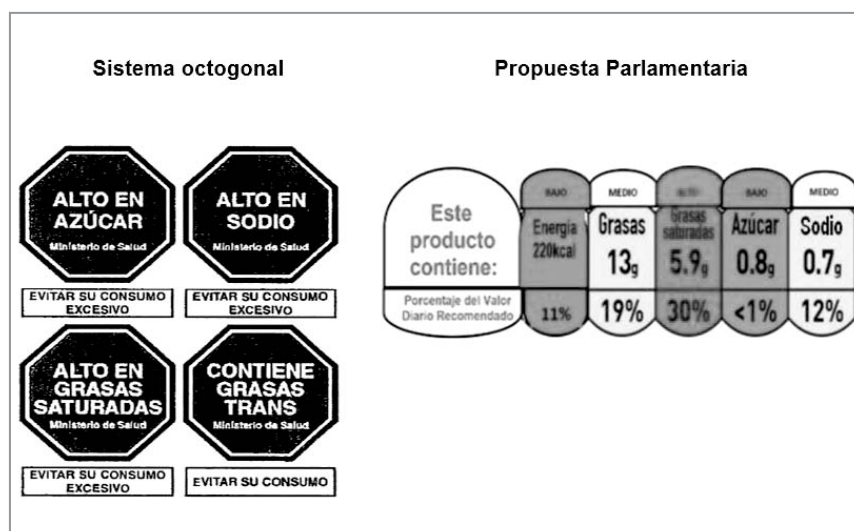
Sistema octogonal

ALTO EN AZÚCAR
Ministerio de Salud
EVITAR SU CONSUMO EXCESIVO

ALTO EN SODIO
Ministerio de Salud
EVITAR SU CONSUMO EXCESIVO

ALTO EN GRASAS SATURADAS
Ministerio de Salud
EVITAR SU CONSUMO EXCESIVO

CONTIENE GRASAS TRANS
Ministerio de Salud
EVITAR SU CONSUMO

Propuesta Parlamentaria

| Este producto contiene: | BAJO Energía 220kcal | MEDIO Grasas $13_g$ | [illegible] Grasas saturadas $5.9_g$ | BAJO Azúcar $0.8_g$ | MEDIO Sodio $0.7_g$ |
|---|---|---|---|---|---|
| Porcentaje del Valor Diario Recomendado | 11% | 19% | 30% | <1% | 12% |